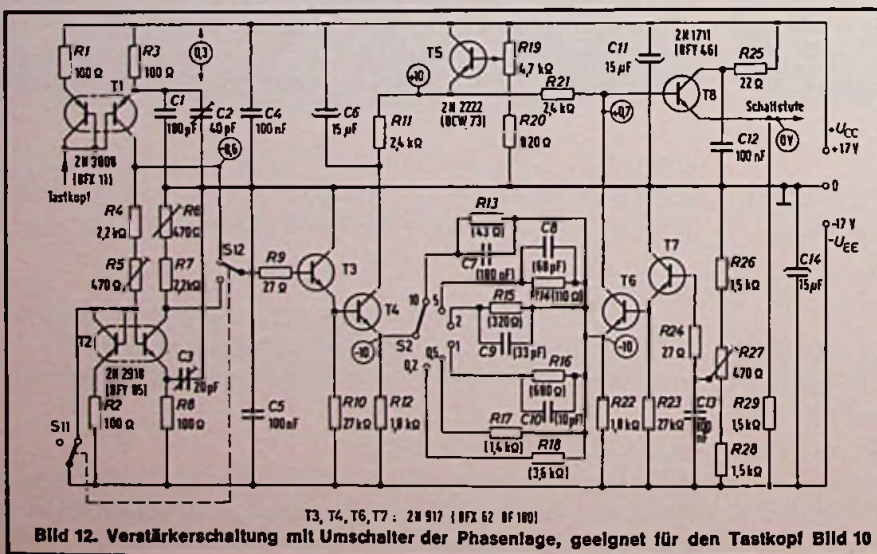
R1 100 Ω
R3 100 Ω
T1
0,3
C1 100 pF
C2 40 pF
C4 100 nF
-8,6
2N 3606 (BFX 11)
Tastkopf
R4 2,2 kΩ
R6 470 Ω
R5 470 Ω
R7 2,2 kΩ
S12
T2
2N 2918 (BFY 85)
C3 20 pF
R2 100 Ω
R8 100 Ω
S11
C6 15 µF
T5
+10
R11 2,4 kΩ
2N 2222 (BCW 73)
R19 4,7 kΩ
R20 820 Ω
R21 2,4 kΩ
+0,7
C11 15 pF
2N 1711 (BFY 46)
R25 22 Ω
T8
Schaltstufe
0V
C12 100 nF
$+U_{CC}$ +17 V
0
-17 V
$-U_{EE}$
R9 27 Ω
T3
T4
-10
R10 27 kΩ
R12 1,8 kΩ
C5 100 nF
R13 (43 Ω)
C8 (68 pF)
C7 (180 pF)
R14 (110 Ω)
10
5
2
R15 (320 Ω)
C9 (33 pF)
S2
0,5
1
0,2
R16 (680 Ω)
C10 (10 pF)
R17 (1,4 kΩ)
R18 (3,6 kΩ)
T6
-10
R22 1,8 kΩ
R23 27 kΩ
C13 1 µF
T7
R24 27 Ω
R26 1,5 kΩ
R27 470 Ω
R29 1,5 kΩ
R28 1,5 kΩ
C14 15 µF
T3, T4, T6, T7 : 2N 917 (BFX 62 BF 180)
Bild 12. Verstärkerschaltung mit Umschalter der Phasenlage, geeignet für den Tastkopf Bild 10